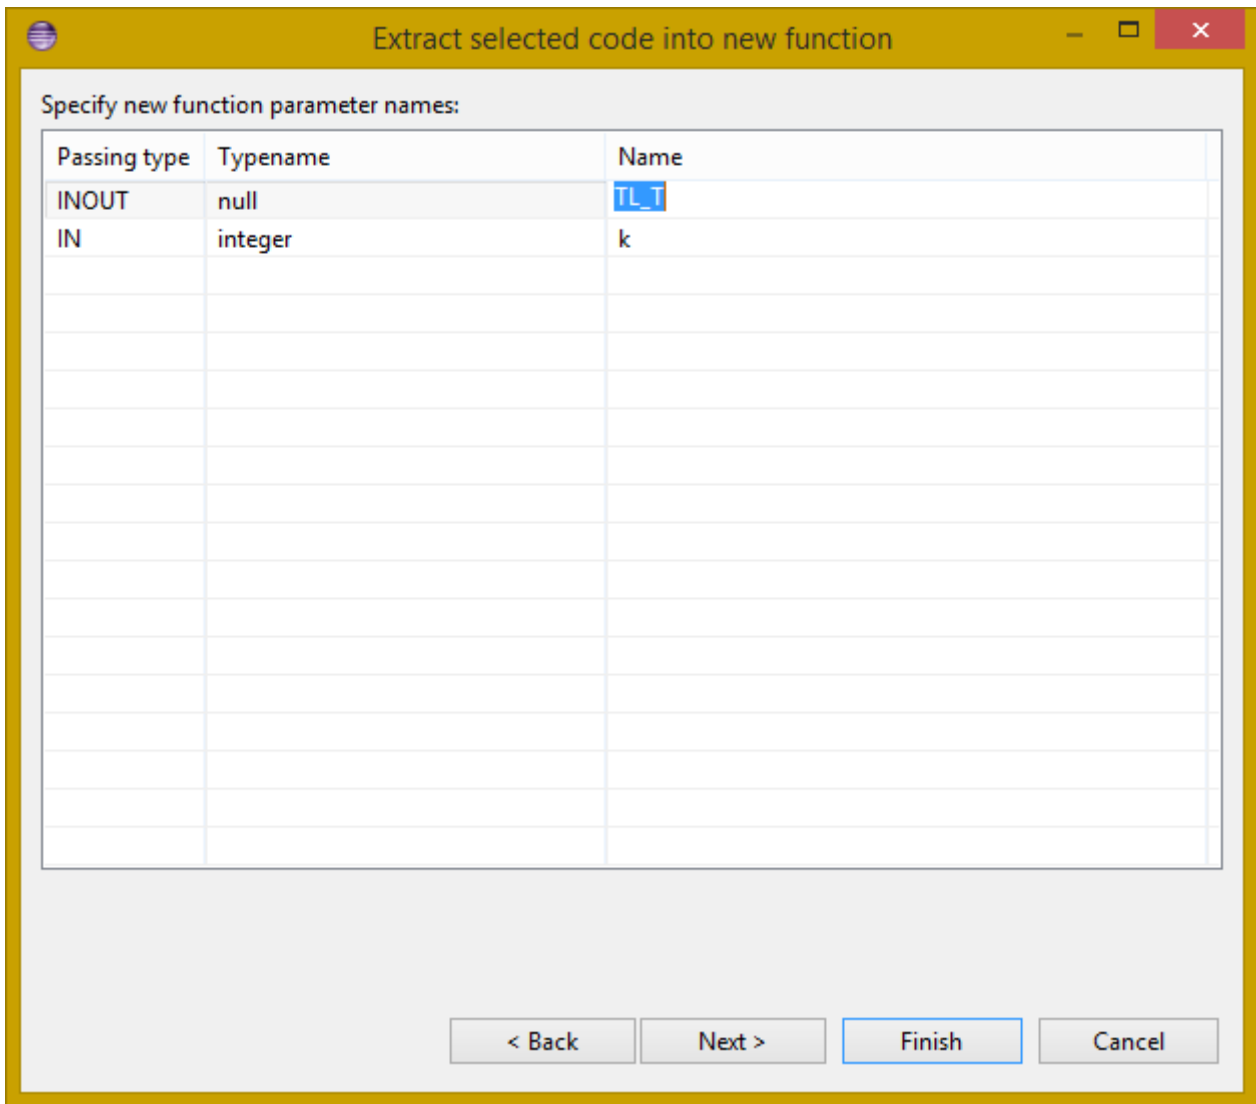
Extract selected code into new function

Specify new function parameter names:

| Passing type | Typename | Name |
|---|---|---|
| INOUT | null | TL_T |
| IN | integer | k |

< Back
Next >
Finish
Cancel